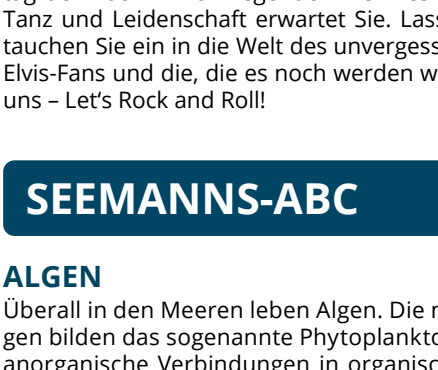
Tanz und Leidenschaft erwartet Sie. Lass tauchen Sie ein in die Welt des unvergess Elvis-Fans und die, die es noch werden w uns – Let's Rock and Roll!

SEEMANNS-ABC

ALGEN

Überall in den Meeren leben Algen. Die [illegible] gen bilden das sogenannte Phytoplankto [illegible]